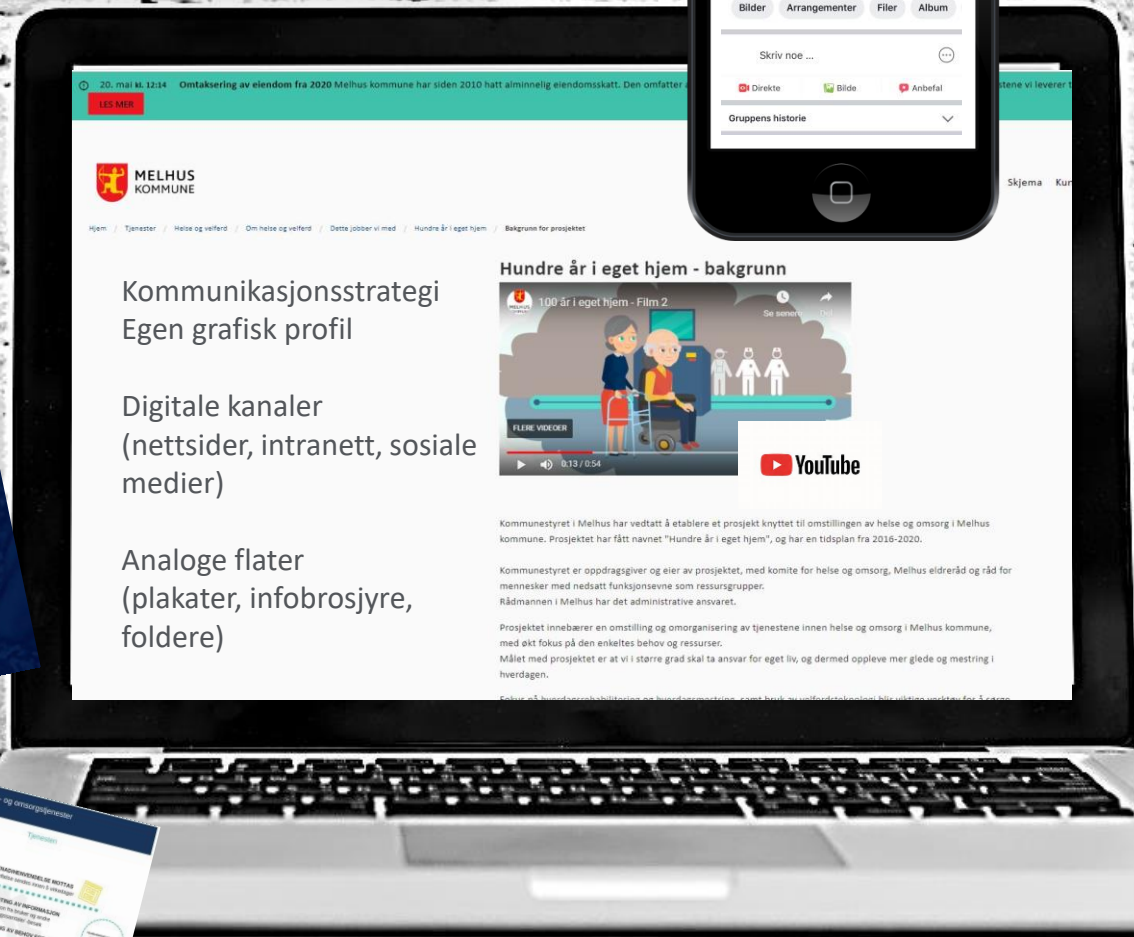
Bilder Arrangementer Filer Album

Skriv noe ...

Direkte Bilde Anbefal

Gruppens historie

20. mai kl. 12:14 Omtaksering av eiendom fra 2020 Melhus kommune har siden 2010 hatt alminnelig eiendomsskatt. Den omfatter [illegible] stene vi leverer t

LES MER

MELHUS KOMMUNE

Skjema Kun

Hjem / Tjenester / Helse og velferd / Om helse og velferd / Dette jobber vi med / Hundre år i eget hjem / Bakgrunn for prosjektet

Kommunikasjonsstrategi
Egen grafisk profil

Digitale kanaler (nettsider, intranett, sosiale medier)

Analoge flater (plakater, infobrosjyre, foldere)

Hundre år i eget hjem - bakgrunn

100 år i eget hjem - Film 2

Se senere Del

FLERE VIDEOER

0:13 / 0:54

YouTube

Kommunestyret i Melhus har vedtatt å etablere et prosjekt knyttet til omstillingen av helse og omsorg i Melhus kommune. Prosjektet har fått navnet "Hundre år i eget hjem", og har en tidsplan fra 2016-2020.

Kommunestyret er oppdragsgiver og eier av prosjektet, med komite for helse og omsorg, Melhus eldreråd og råd for mennesker med nedsatt funksjonsevne som ressursgrupper.
Rådmannen i Melhus har det administrative ansvaret.

Prosjektet innebærer en omstilling og omorganisering av tjenestene innen helse og omsorg i Melhus kommune, med økt fokus på den enkeltes behov og ressurser.
Målet med prosjektet er at vi i større grad skal ta ansvar for eget liv, og dermed oppleve mer glede og mestring i hverdagen.

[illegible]

og omsorgstjenester
Tjenesten
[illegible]